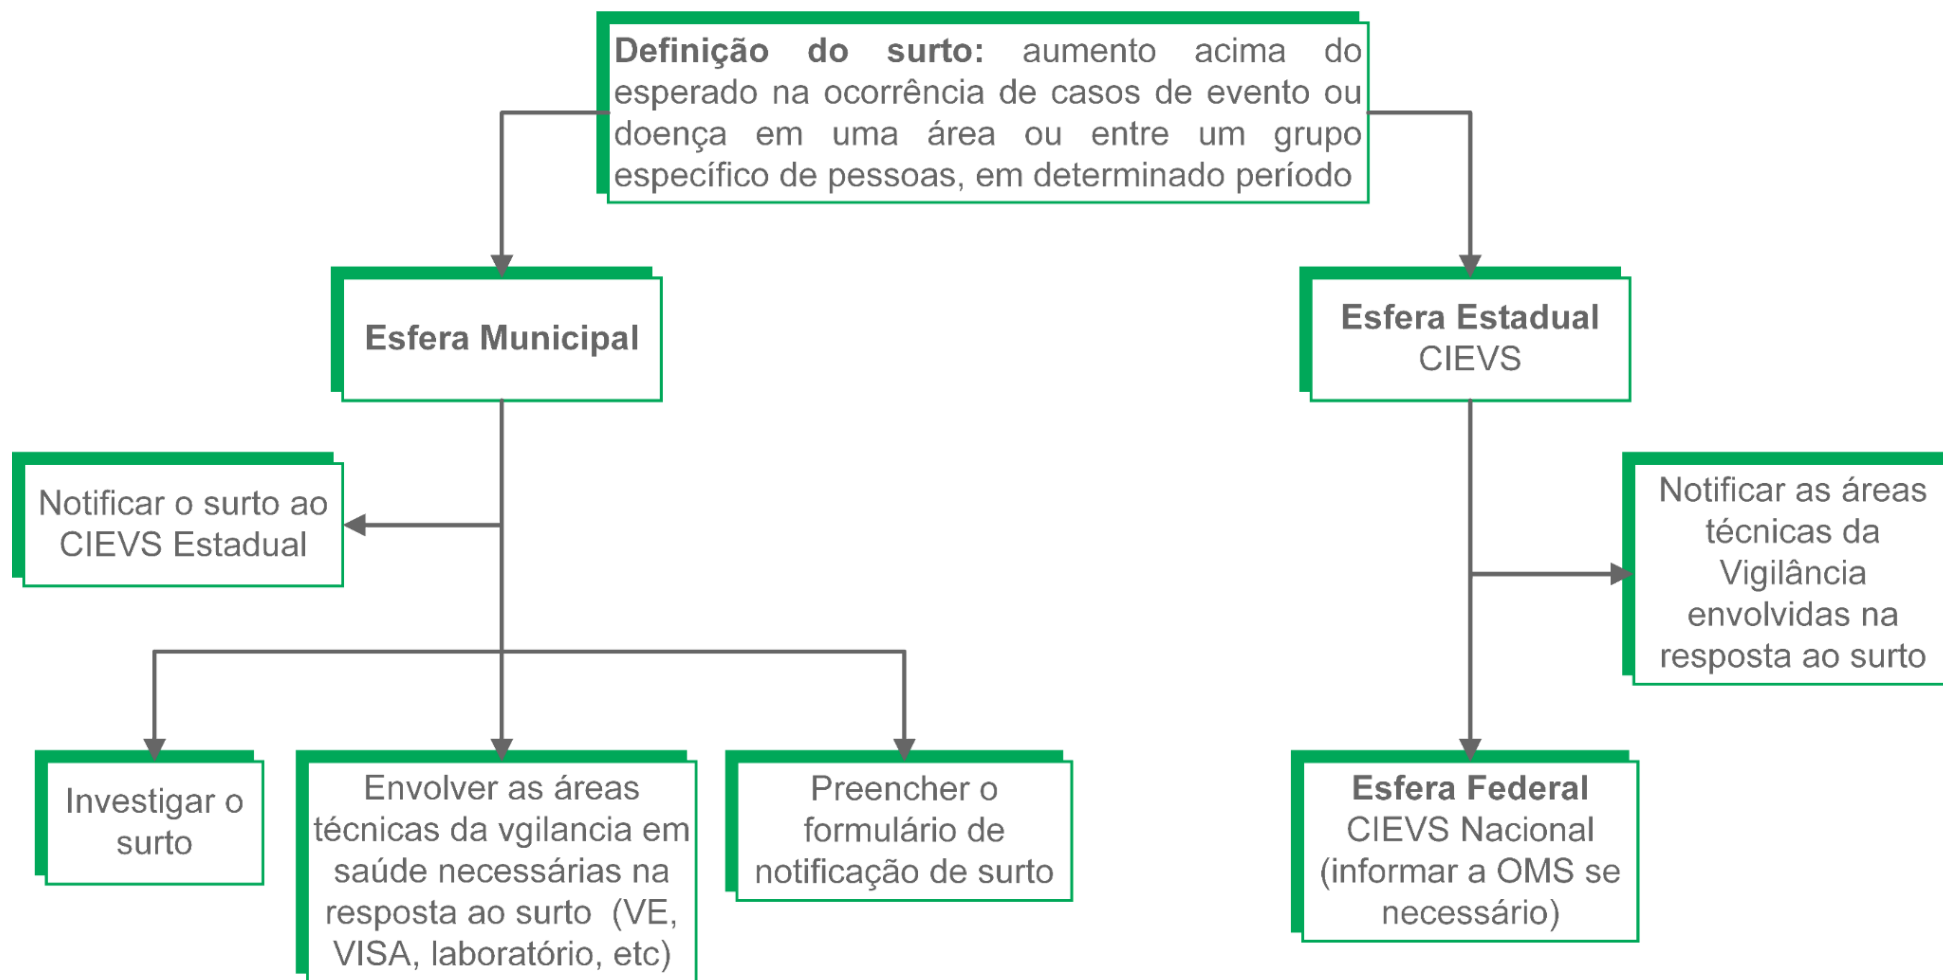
**Definição do surto:** aumento acima do esperado na ocorrência de casos de evento ou doença em uma área ou entre um grupo específico de pessoas, em determinado período

**Esfera Municipal**

**Esfera Estadual**
CIEVS

Notificar o surto ao CIEVS Estadual

Notificar as áreas técnicas da Vigilância envolvidas na resposta ao surto

Investigar o surto

Envolver as áreas técnicas da vgilancia em saúde necessárias na resposta ao surto (VE, VISA, laboratório, etc)

Preencher o formulário de notificação de surto

**Esfera Federal**
CIEVS Nacional
(informar a OMS se necessário)